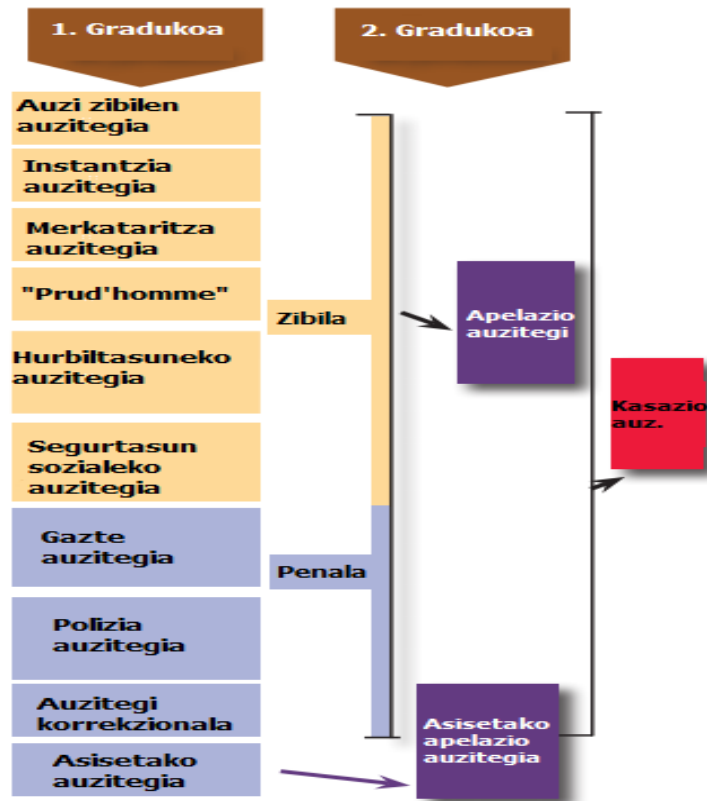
1. Gradukoa

2. Gradukoa

Auzi zibilen auzitegia

Instantzia auzitegia

Merkataritza auzitegia

"Prud'homme"

Hurbiltasuneko auzitegia

Segurtasun sozialeko auzitegia

Gazte auzitegia

Polizia auzitegia

Auzitegi korrekzionala

Asisetako auzitegia

Zibila

Penala

Apelazio auzitegi

Kasazio auz.

Asisetako apelazio auzitegia